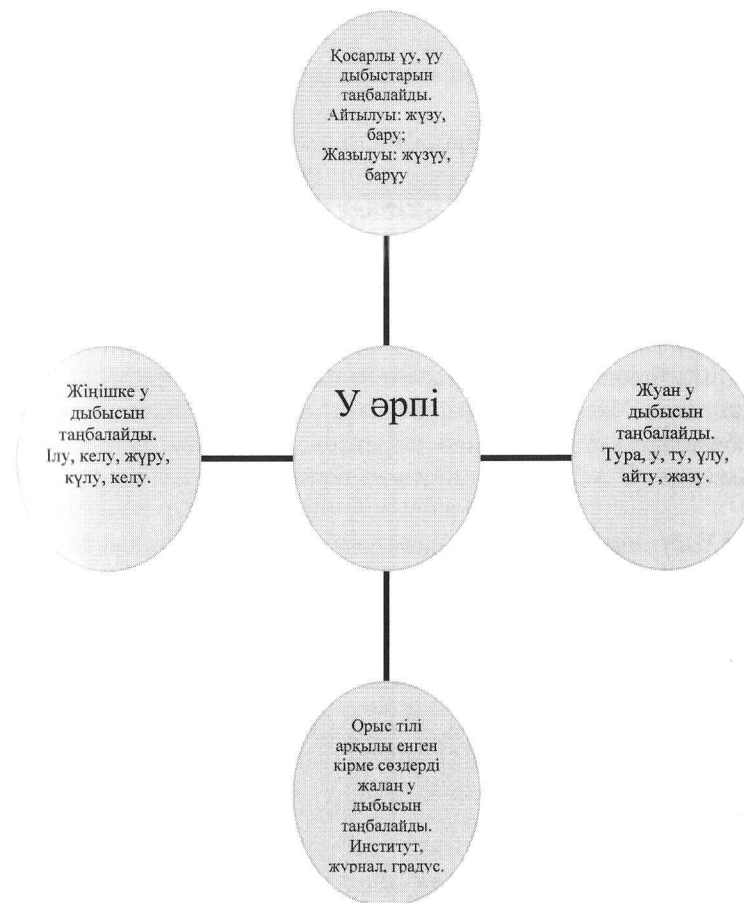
Қосарлы ұу, үу дыбыстарын таңбалайды. Айтылуы: жүзу, бару; Жазылуы: жүзүу, барұу

Жіңішке у дыбысын таңбалайды. Ілу, келу, жүру, күлу, келу.

У әрпі

Жуан у дыбысын таңбалайды. Тура, у, ту, ұлу, айту, жазу.

Орыс тілі арқылы енген кірме сөздерді жалаң у дыбысын таңбалайды. Институт, журнал, градус.